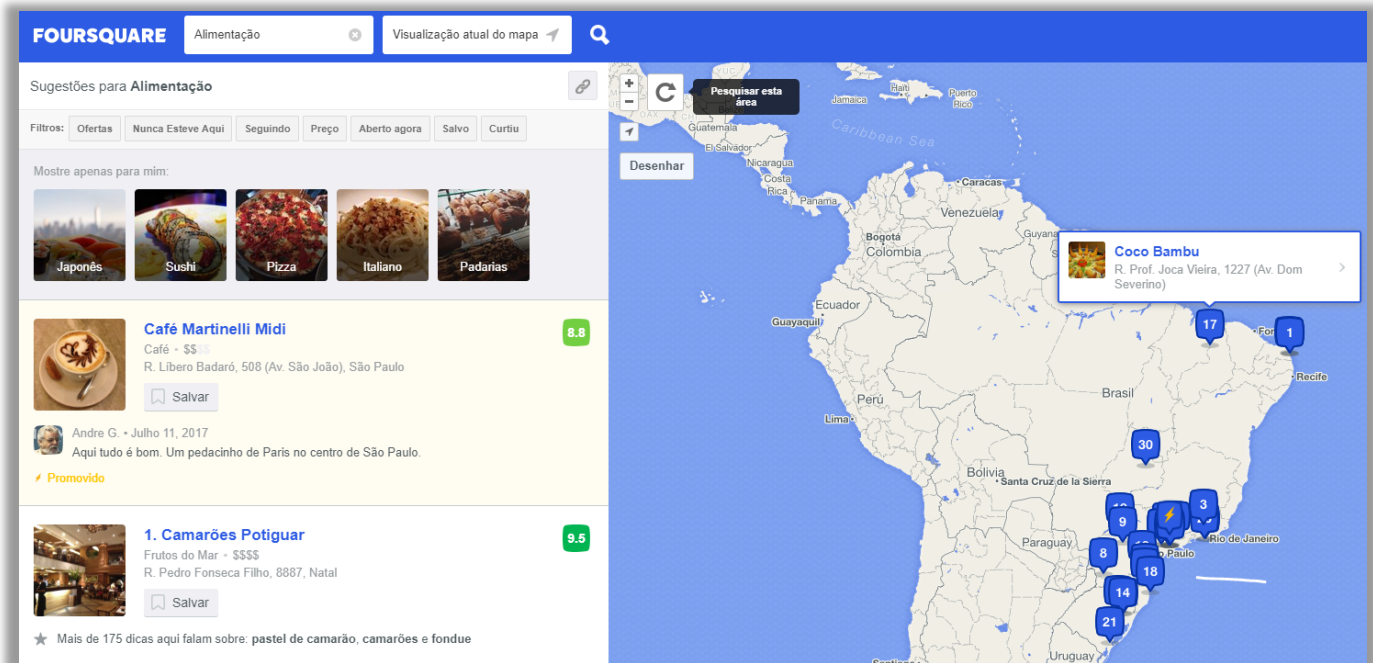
FOURSQUARE Alimentação Visualização atual do mapa

Sugestões para **Alimentação**

Filtros: Ofertas Nunca Esteve Aqui Seguindo Preço Aberto agora Salvo Curtiu

Mostre apenas para mim:

Japonês Sushi Pizza Italiano Padarias

Café Martinelli Midi
8.8
Café • $$$$
R. Líbero Badaró, 508 (Av. São João), São Paulo
Salvar

Andre G. • Julho 11, 2017
Aqui tudo é bom. Um pedacinho de Paris no centro de São Paulo.
Promovido

1. Camarões Potiguar
9.5
Frutos do Mar • $$$$
R. Pedro Fonseca Filho, 8887, Natal
Salvar

Mais de 175 dicas aqui falam sobre: **pastel de camarão**, **camarões** e **fondue**

Pesquisar esta área
Desenhar

Jamaica Haiti Puerto Rico Guatemala El Salvador Nicaragua Costa Rica Panama Caribbean Sea Caracas Venezuela Guyana Bogotá Colombia Ecuador Guayaquil Perú Lima Brasil Bolivia Santa Cruz de la Sierra Paraguay Uruguay Recife Rio de Janeiro São Paulo Fortaleza

Coco Bambu
R. Prof. Joca Vieira, 1227 (Av. Dom Severino)

17 1 30 3 9 8 18 14 21